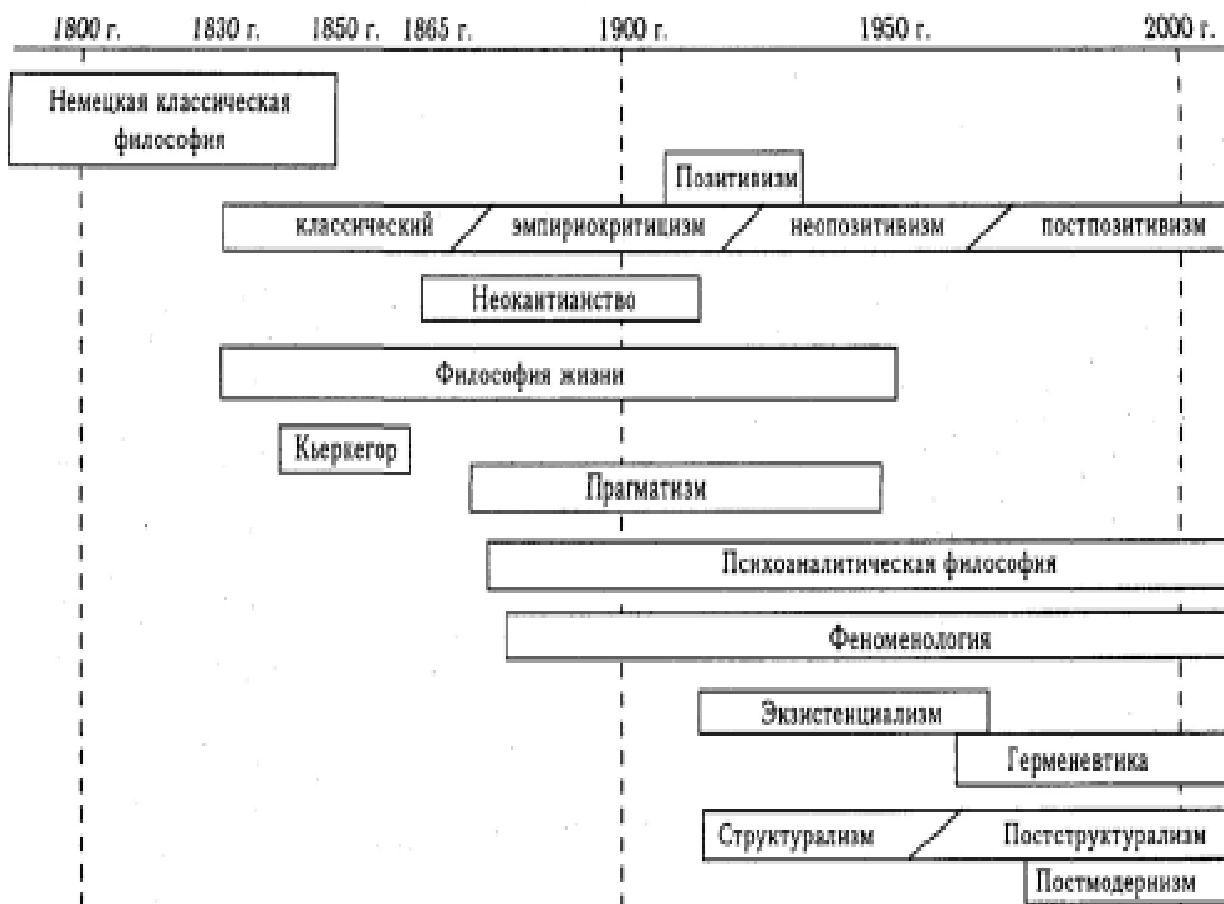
1800 г. 1830 г. 1850 г. 1865 г. 1900 г. 1950 г. 2000 г.

Немецкая классическая философия

Позитивизм

классический эмпириокритицизм неопозитивизм постпозитивизм

Неокантианство

Философия жизни

Кьеркегор

Прагматизм

Психоаналитическая философия

Феноменология

Экзистенциализм

Герменевтика

Структурализм Постструктурализм

Постмодернизм